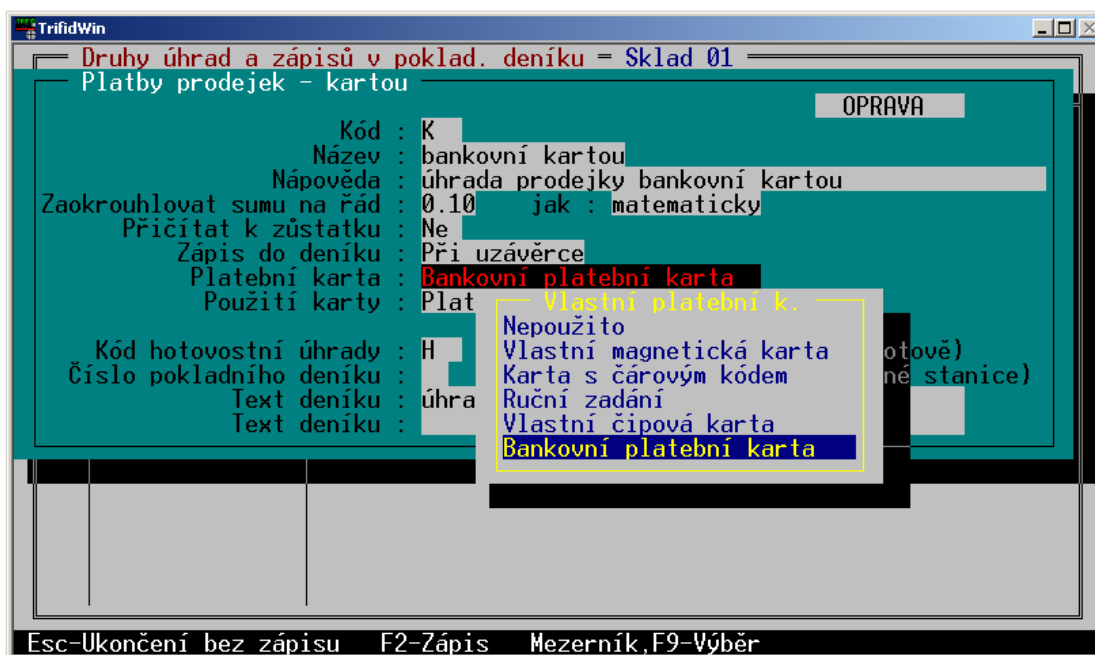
TrifidWin

Druhy úhrad a zápisů v poklad. deníku = Sklad 01

Platby prodejek - kartou

OPRAVA

Kód : K
Název : bankovní kartou
Nápověda : úhrada prodejky bankovní kartou
Zaokrouhlovat sumu na řád : 0.10 jak : matematicky
Přičítat k zůstatku : Ne
Zápis do deníku : Při uzávěrce
Platební karta : Bankovní platební karta
Použití karty : Plat
Kód hotovostní úhrady : H
Číslo pokladního deníku :
Text deníku : úhra
Text deníku :

otově)
né stanice)

Vlastní platební k.
Nepoužito
Vlastní magnetická karta
Karta s čárovým kódem
Ruční zadání
Vlastní čipová karta
Bankovní platební karta

Esc-Ukončení bez zápisu F2-Zápis Mezerník,F9-Výběr